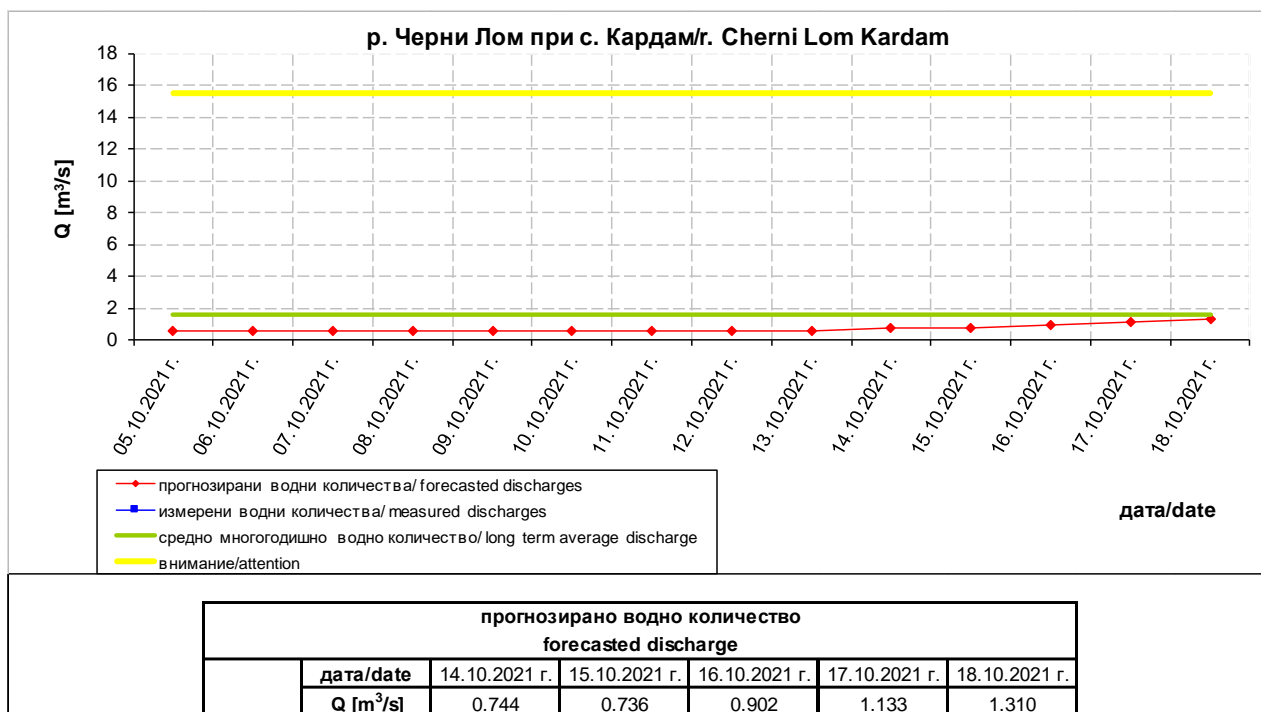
р. Черни Лом при с. Кардам/r. Cherni Lom Kardam

Q [m³/s]

18
16
14
12
10
8
6
4
2
0

05.10.2021 г.
06.10.2021 г.
07.10.2021 г.
08.10.2021 г.
09.10.2021 г.
10.10.2021 г.
11.10.2021 г.
12.10.2021 г.
13.10.2021 г.
14.10.2021 г.
15.10.2021 г.
16.10.2021 г.
17.10.2021 г.
18.10.2021 г.

прогнозирани водни количества/ forecasted discharges
измерени водни количества/ measured discharges
средно многогодишно водно количество/ long term average discharge
внимание/attention

дата/date

| прогнозирано водно количество forecasted discharge | | | | | | |
|---|---|---|---|---|---|---|
| | дата/date | 14.10.2021 г. | 15.10.2021 г. | 16.10.2021 г. | 17.10.2021 г. | 18.10.2021 г. |
| | Q [m$^3$/s] | 0.744 | 0.736 | 0.902 | 1.133 | 1.310 |